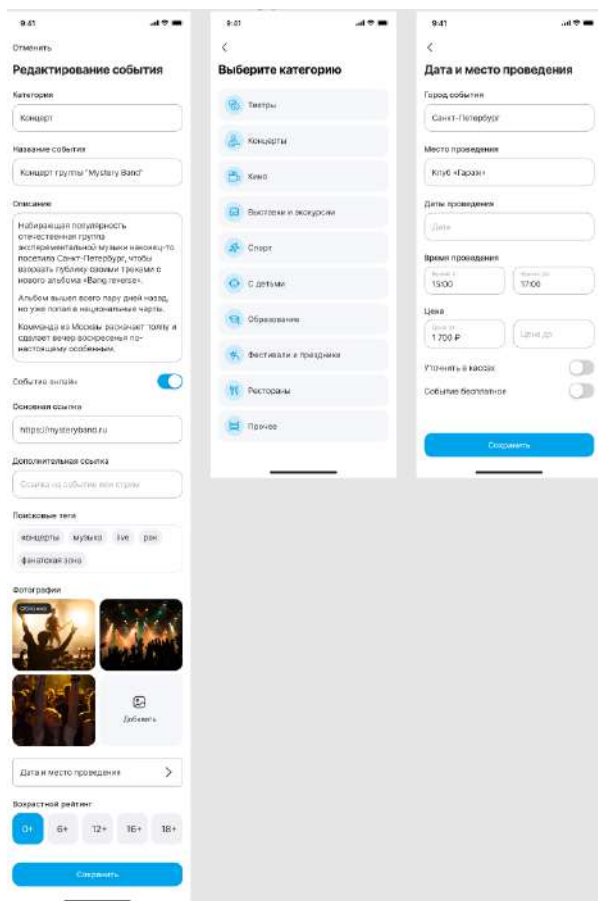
9:41

Отменить

Редактирование события

Категория

Концерт

Название события

Концерт группы "Mystery Band"

Описание

Набирающая популярность отечественная группа экспериментальной музыки наконец-то посетила Санкт-Петербург, чтобы взорвать публику своими треками с нового альбома «Bang reverse».

Альбом вышел всего пару дней назад, но уже попал в национальные чарты.

Команда из Москвы раскачает толпу и сделает вечер воскресенья по-настоящему особенным.

Событие онлайн

Основная ссылка

https://mysteryband.ru

Дополнительная ссылка

Ссылка на событие или стрим

Поисковые теги

концерты музыка live рок фанатская зона

Фотографии

Основное

Добавить

Дата и место проведения

Возрастной рейтинг

0+ 6+ 12+ 16+ 18+

Сохранить

9:41

Выберите категорию

Театры

Концерты

Кино

Выставки и экскурсии

Спорт

С детьми

Образование

Фестивали и праздники

Рестораны

Прочее

9:41

Дата и место проведения

Город события

Санкт-Петербург

Место проведения

Клуб «Гараж»

Даты проведения

Дата

Время проведения

Время с
15:00

Время до
17:00

Цена

Цена от
1 700 ₽

Цена до

Уточнять в кассах

Событие бесплатное

Сохранить